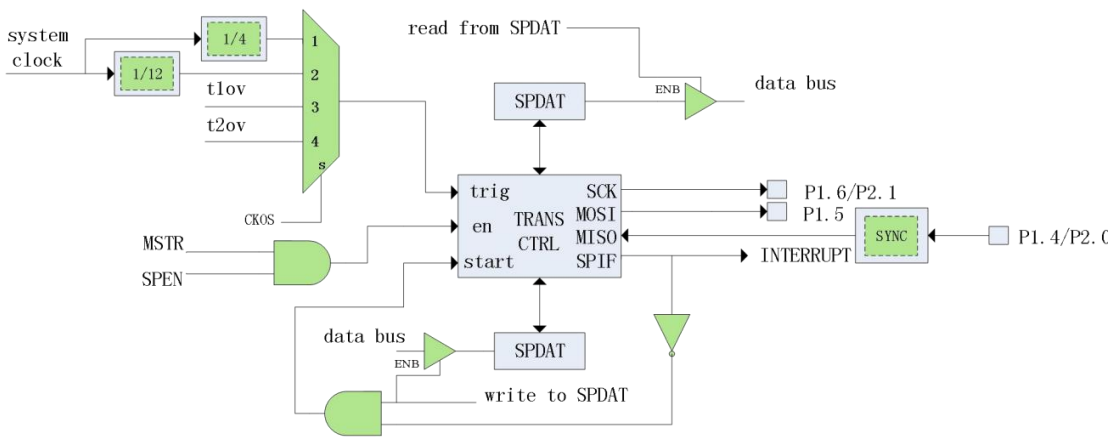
system clock

1/4

1/12

1

2

3

4

s

t1ov

t2ov

CKOS

read from SPDAT

ENB

data bus

SPDAT

trig

en

start

TRANS

CTRL

SCK

MOSI

MISO

SPIF

P1.6/P2.1

P1.5

SYNC

P1.4/P2.0

INTERRUPT

MSTR

SPEN

data bus

ENB

SPDAT

write to SPDAT